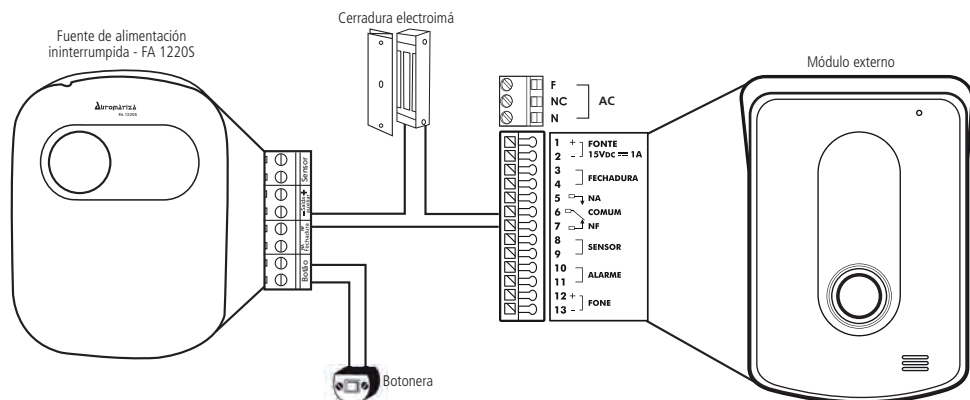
Cerradura electroimá

Fuente de alimentación ininterrumpida - FA 1220S

Automatiza
FA 1220S

Sensor
+ Saída 12V –
NA NF Fechadura
Botão

F
NC
N
AC

1 +
2 –
FONTE
15Vdc $=$ 1A
3
4
FECHADURA
5 NA
6 COMUM
7 NF
8
9
SENSOR
10
11
ALARME
12 +
13 –
FONE

Módulo externo

Botonera